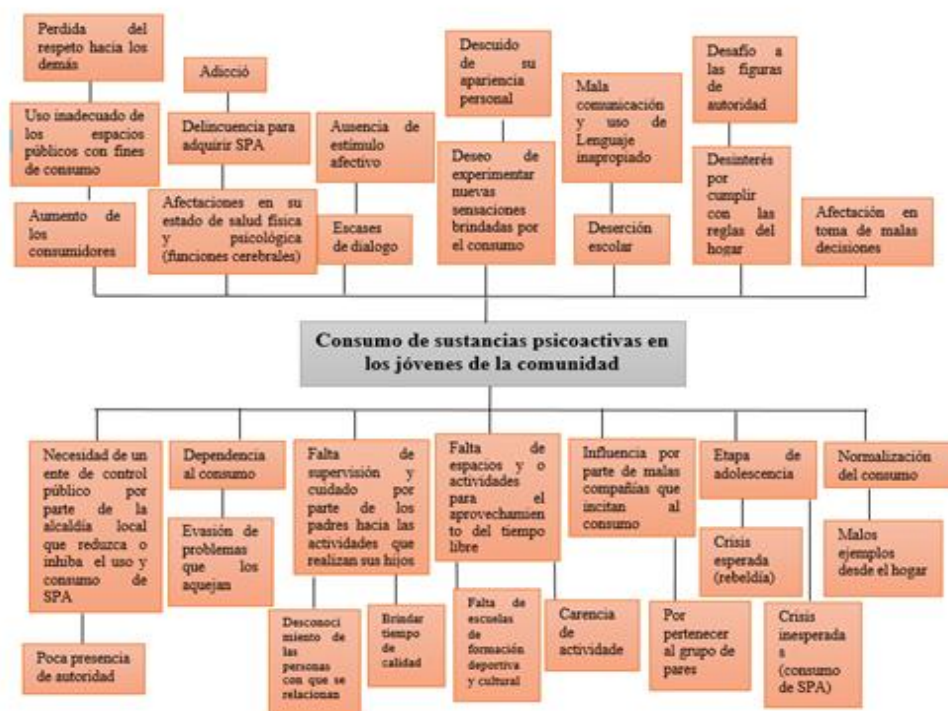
Perdida del respeto hacia los demás

Uso inadecuado de los espacios públicos con fines de consumo

Aumento de los consumidores

Adicció

Delincuencia para adquirir SPA

Afectaciones en su estado de salud física y psicológica (funciones cerebrales)

Ausencia de estímulo afectivo

Escases de dialogo

Descuido de su apariencia personal

Deseo de experimentar nuevas sensaciones brindadas por el consumo

Mala comunicación y uso de Lenguaje inapropiado

Deserción escolar

Desafío a las figuras de autoridad

Desinterés por cumplir con las reglas del hogar

Afectación en toma de malas decisiones

Consumo de sustancias psicoactivas en los jóvenes de la comunidad

Necesidad de un ente de control público por parte de la alcaldía local que reduzca o inhiba el uso y consumo de SPA

Poca presencia de autoridad

Dependencia al consumo

Evasión de problemas que los aquejan

Falta de supervisión y cuidado por parte de los padres hacia las actividades que realizan sus hijos

Desconocimiento de las personas con que se relacionan

Brindar tiempo de calidad

Falta de espacios y o actividades para el aprovechamiento del tiempo libre

Falta de escuelas de formación deportiva y cultural

Carencia de actividade

Influencia por parte de malas compañías que incitan al consumo

Por pertenecer al grupo de pares

Etapa de adolescencia

Crisis esperada (rebeldía)

Crisis inesperadas (consumo de SPA)

Normalización del consumo

Malos ejemplos desde el hogar